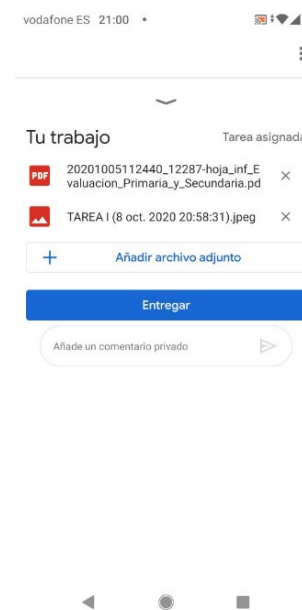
vodafone ES 21:00 •

Tu trabajo

Tarea asignada

PDF 20201005112440_12287-hoja_inf_Evaluacion_Primaria_y_Secundaria.pd

TAREA I (8 oct. 2020 20:58:31).jpeg

+ Añadir archivo adjunto

Entregar

Añade un comentario privado